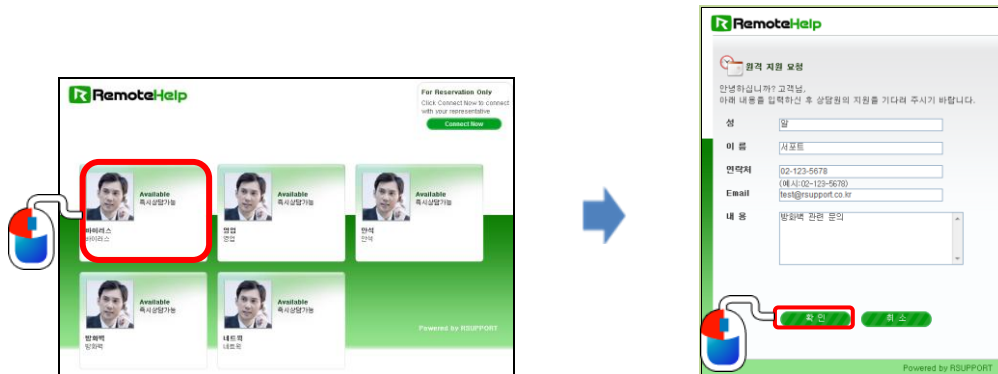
RemoteHelp

For Reservation Only
Click Connect Now to connect with your representative
Connect Now

Available
즉시상담가능
바이러스
바이러스

Available
즉시상담가능
영업
영업

Available
즉시상담가능
인터
인터

Available
즉시상담가능
방화벽
방화벽

Available
즉시상담가능
네트웍
네트웍

Powered by RSUPPORT

RemoteHelp

원격 지원 요청

안녕하십니까? 고객님.
아래 내용을 입력하신 후 상담원의 지원을 기다려 주시기 바랍니다.

성 알
이 름 서포트
연락처 02-123-5678
(예시:02-123-5678)
Email test@rsupport.co.kr
내 용 방화벽 관련 문의

확 인
취 소

Powered by RSUPPORT